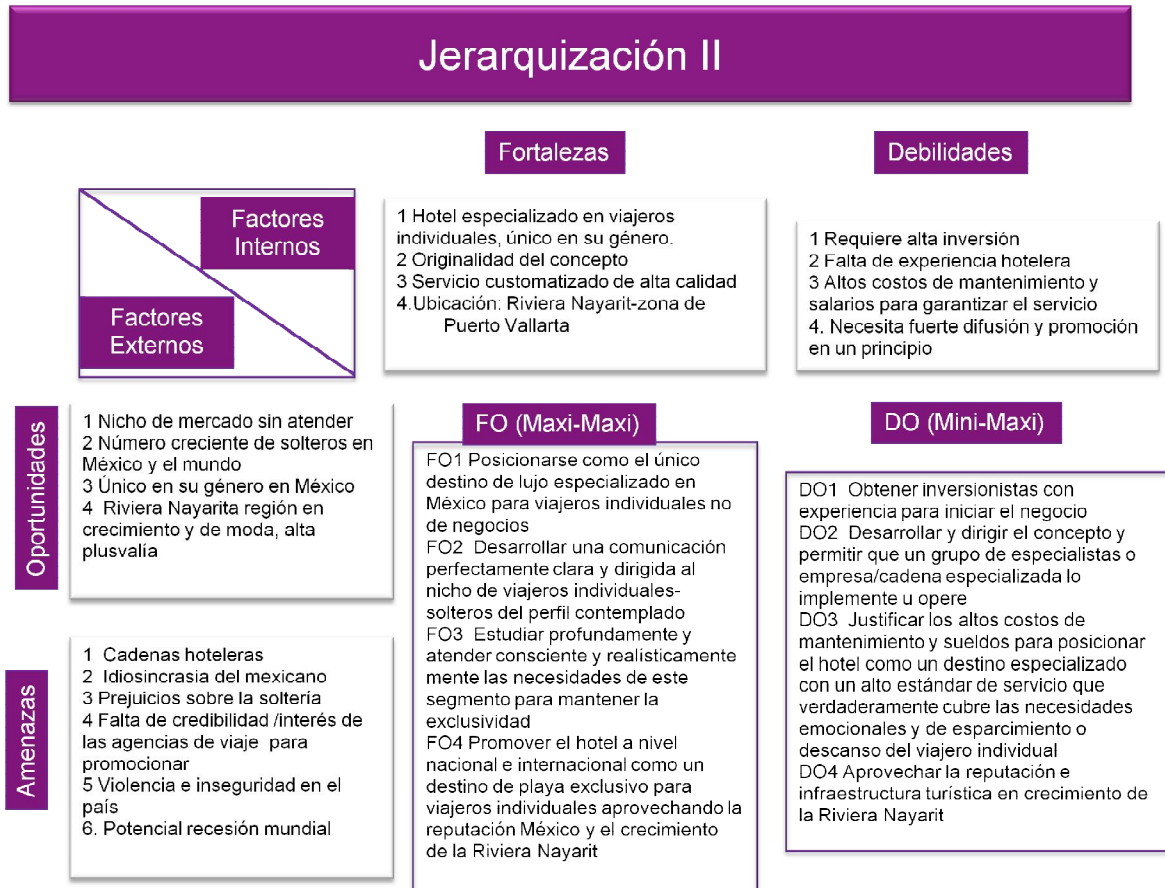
Jerarquización II

Fortalezas

Debilidades

Factores Internos

Factores Externos

1 Hotel especializado en viajeros individuales, único en su género.
2 Originalidad del concepto
3 Servicio customatizado de alta calidad
4.Ubicación: Riviera Nayarit-zona de Puerto Vallarta

1 Requiere alta inversión
2 Falta de experiencia hotelera
3 Altos costos de mantenimiento y salarios para garantizar el servicio
4. Necesita fuerte difusión y promoción en un principio

Oportunidades

1 Nicho de mercado sin atender
2 Número creciente de solteros en México y el mundo
3 Único en su género en México
4 Riviera Nayarita región en crecimiento y de moda, alta plusvalia

FO (Maxi-Maxi)

FO1 Posicionarse como el único destino de lujo especializado en México para viajeros individuales no de negocios
FO2 Desarrollar una comunicación perfectamente clara y dirigida al nicho de viajeros individuales-solteros del perfil contemplado
FO3 Estudiar profundamente y atender consciente y realisticamente mente las necesidades de este segmento para mantener la exclusividad
FO4 Promover el hotel a nivel nacional e internacional como un destino de playa exclusivo para viajeros individuales aprovechando la reputación México y el crecimiento de la Riviera Nayarit

DO (Mini-Maxi)

DO1 Obtener inversionistas con experiencia para iniciar el negocio
DO2 Desarrollar y dirigir el concepto y permitir que un grupo de especialistas o empresa/cadena especializada lo implemente u opere
DO3 Justificar los altos costos de mantenimiento y sueldos para posicionar el hotel como un destino especializado con un alto estándar de servicio que verdaderamente cubre las necesidades emocionales y de esparcimiento o descanso del viajero individual
DO4 Aprovechar la reputación e infraestructura turística en crecimiento de la Riviera Nayarit

Amenazas

1 Cadenas hoteleras
2 Idiosincrasia del mexicano
3 Prejuicios sobre la soltería
4 Falta de credibilidad /interés de las agencias de viaje para promocionar
5 Violencia e inseguridad en el país
6. Potencial recesión mundial